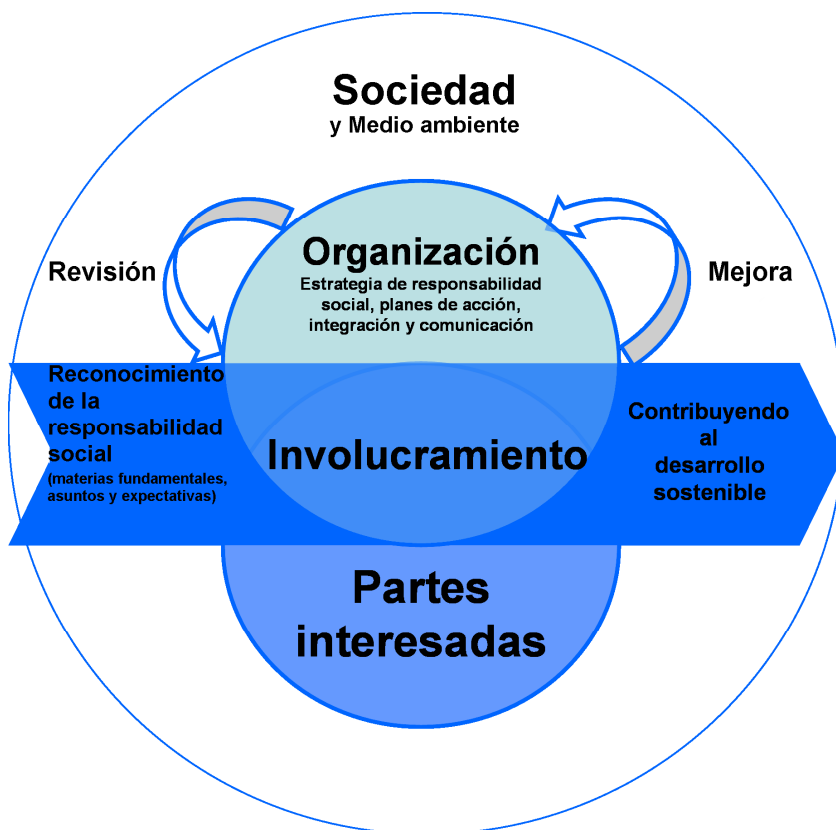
Sociedad
y Medio ambiente

Revisión

Organización
Estrategia de responsabilidad social, planes de acción, integración y comunicación

Mejora

Reconocimiento de la responsabilidad social
(materias fundamentales, asuntos y expectativas)

Involucramiento

Contribuyendo al desarrollo sostenible

Partes interesadas